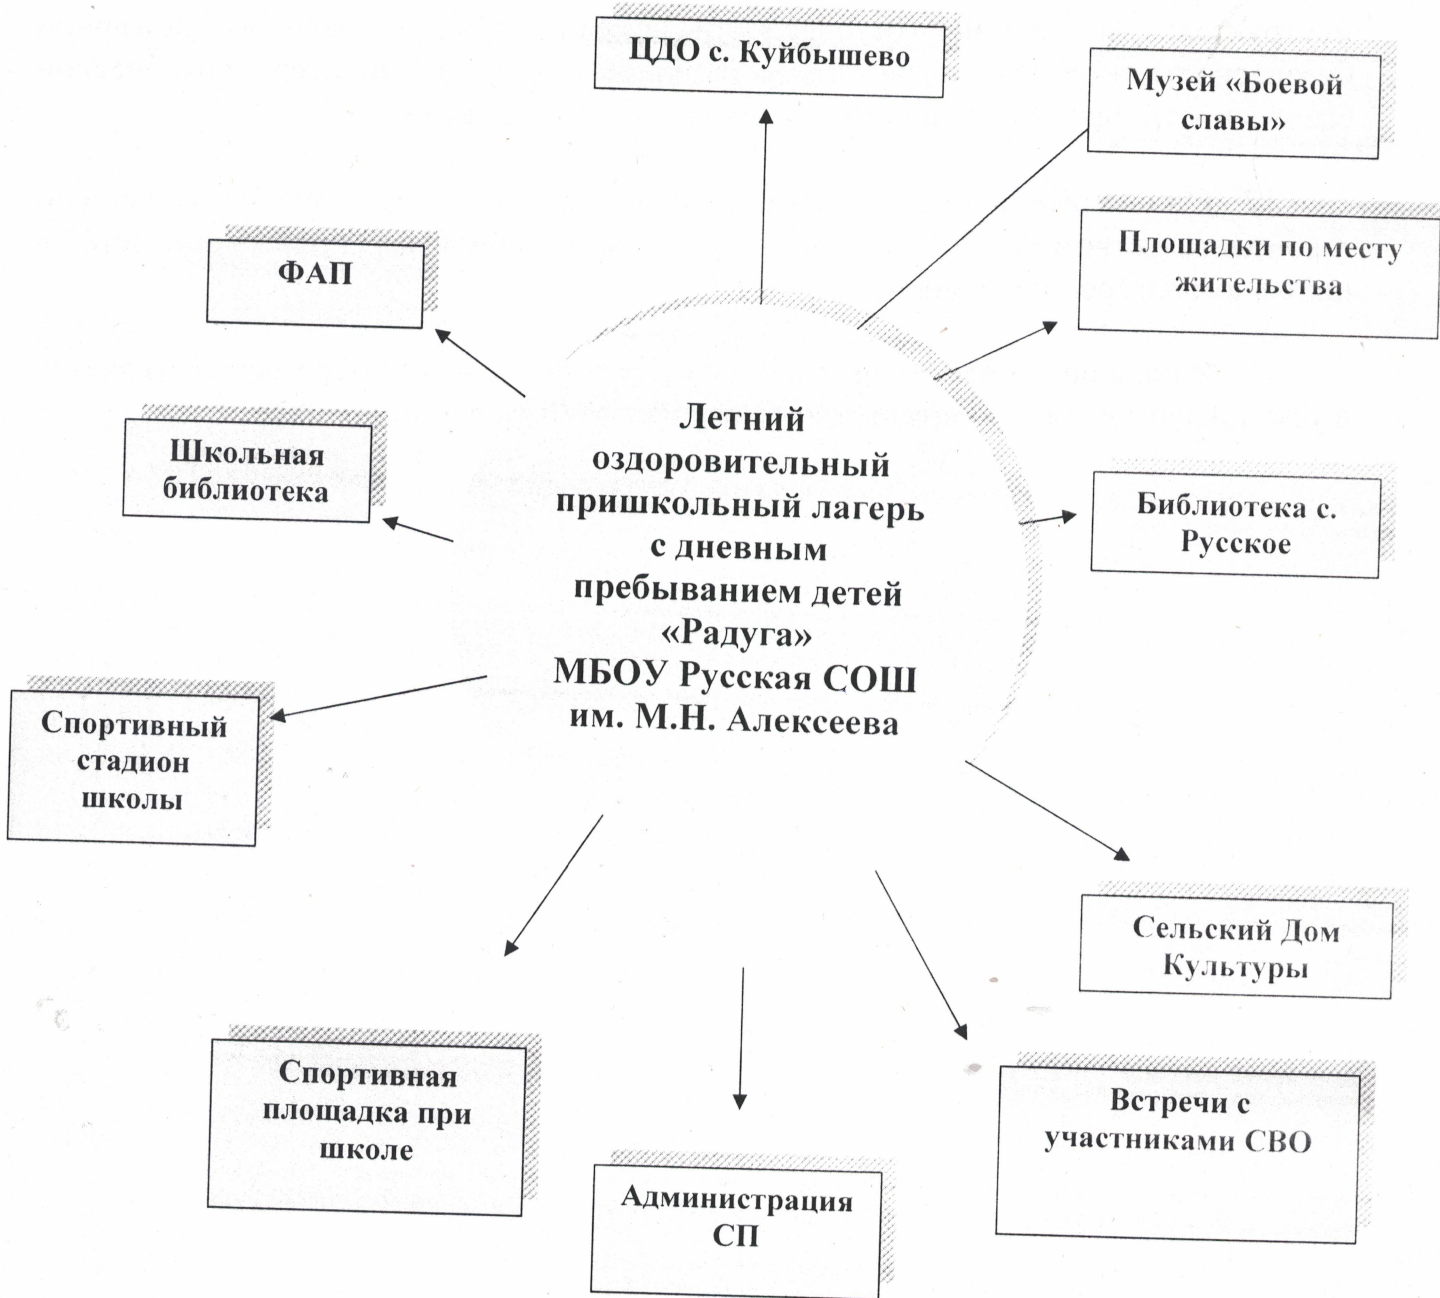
ЦДО с. Куйбышево

Музей «Боевой славы»

ФАП

Площадки по месту жительства

Школьная библиотека

Летний оздоровительный пришкольный лагерь с дневным пребыванием детей «Радуга» МБОУ Русская СОШ им. М.Н. Алексеева

Библиотека с. Русское

Спортивный стадион школы

Сельский Дом Культуры

Спортивная площадка при школе

Встречи с участниками СВО

Администрация СП